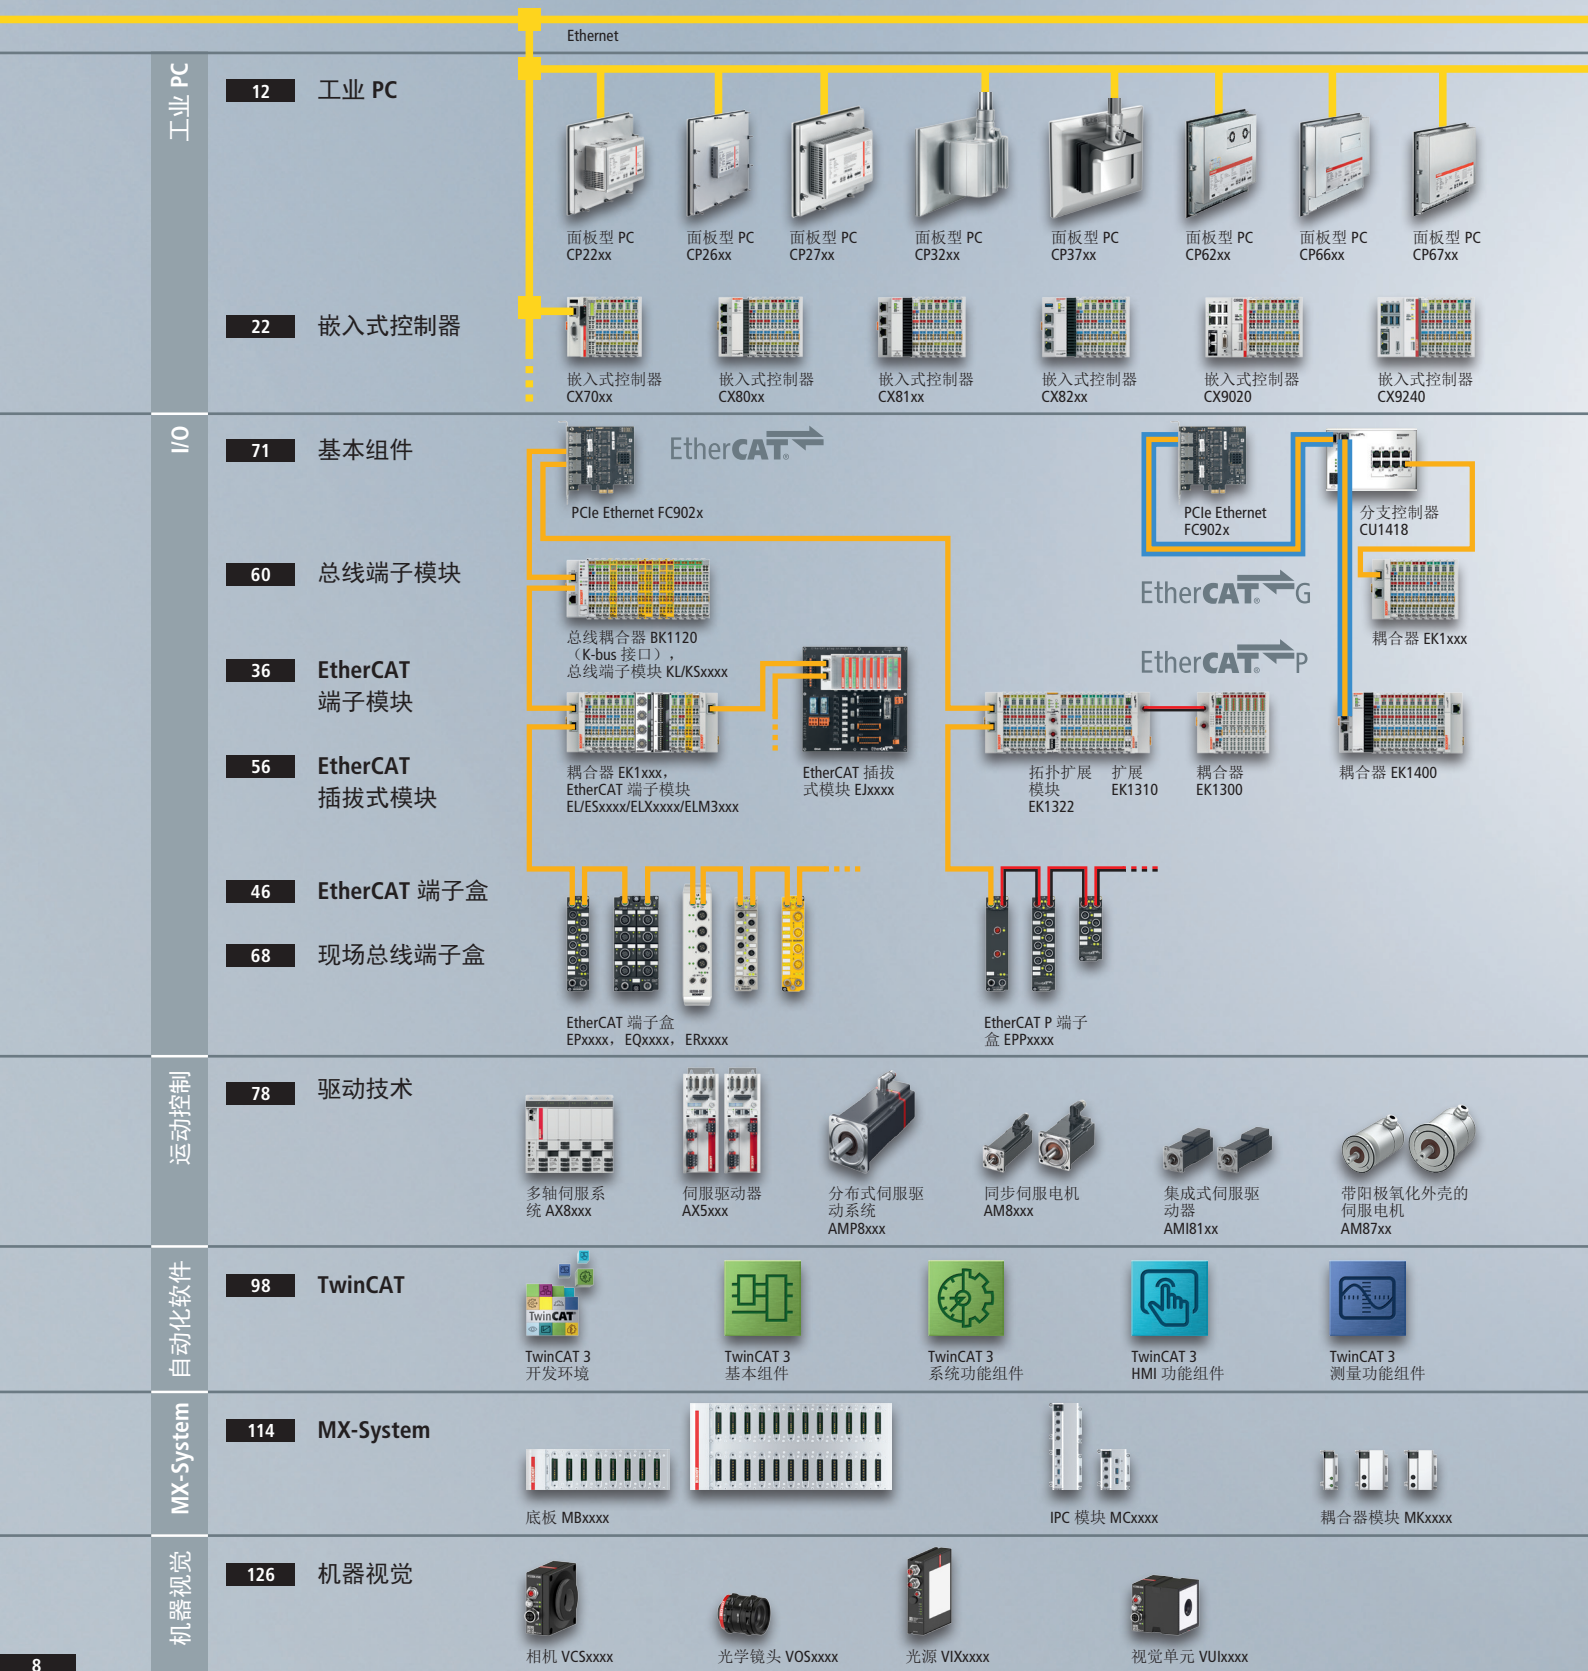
Ethernet

工业 PC

12 工业 PC

面板型 PC CP22xx
面板型 PC CP26xx
面板型 PC CP27xx
面板型 PC CP32xx
面板型 PC CP37xx
面板型 PC CP62xx
面板型 PC CP66xx
面板型 PC CP67xx

22 嵌入式控制器

嵌入式控制器 CX70xx
嵌入式控制器 CX80xx
嵌入式控制器 CX81xx
嵌入式控制器 CX82xx
嵌入式控制器 CX9020
嵌入式控制器 CX9240

I/O

71 基本组件

60 总线端子模块

36 EtherCAT 端子模块

56 EtherCAT 插拔式模块

46 EtherCAT 端子盒

68 现场总线端子盒

EtherCAT

PCIe Ethernet FC902x

PCIe Ethernet FC902x

分支控制器 CU1418

EtherCAT G

EtherCAT P

耦合器 EK1xxx

总线耦合器 BK1120（K-bus 接口），总线端子模块 KL/KSxxxx

耦合器 EK1xxx，EtherCAT 端子模块 EL/ESxxxx/ELXxxxx/ELM3xxx

EtherCAT 插拔式模块 EJxxxx

拓扑扩展模块 EK1322
扩展 EK1310
耦合器 EK1300
耦合器 EK1400

EtherCAT 端子盒 EPxxxx，EQxxxx，ERxxxx

EtherCAT P 端子盒 EPPxxxx

运动控制

78 驱动技术

多轴伺服系统 AX8xxx
伺服驱动器 AX5xxx
分布式伺服驱动系统 AMP8xxx
同步伺服电机 AM8xxx
集成式伺服驱动器 AMI81xx
带阳极氧化外壳的伺服电机 AM87xx

自动化软件

98 TwinCAT

TwinCAT

TwinCAT 3 开发环境
TwinCAT 3 基本功能组件
TwinCAT 3 系统功能组件
TwinCAT 3 HMI 功能组件
TwinCAT 3 测量功能组件

MX-System

114 MX-System

底板 MBxxxx
IPC 模块 MCxxxx
耦合器模块 MKxxxx

机器视觉

126 机器视觉

相机 VCSxxxx
光学镜头 VOSxxxx
光源 VIXxxxx
视觉单元 VUIxxxx

8